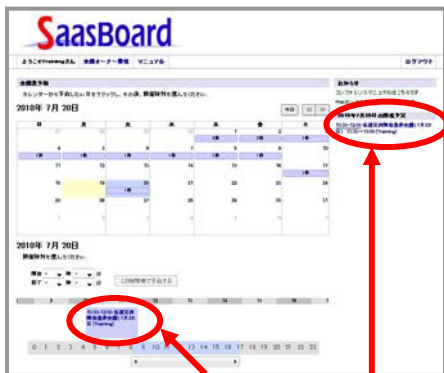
SaasBoard

ようこそTrainingさん | 会議オーナー機能 | マニュアル | ログアウト

会議室予約

カレンダーから予約したい日をクリックし、その後、時間帯を選んでください。

2010年 7月 20日

| 日 | 月 | 火 | 水 | 木 | 金 | 土 |
|---|---|---|---|---|---|---|
| 27 | 28 | 29 | 30 | 1 | 2 | 3 |
| 4 | 5 | 6 | 7 | 8 | 9 | 10 |
| 11 | 12 | 13 | 14 | 15 | 16 | 17 |
| 18 | 19 | 20 | 21 | 22 | 23 | 24 |
| 25 | 26 | 27 | 28 | 29 | 30 | 31 |
| 1 | 2 | 3 | 4 | 5 | 6 | 7 |

2010年 7月 20日

時間帯を選んでください。

開始 時 分
終了 時 分

この時間帯で予約する

15:00-13:00 会議室押 時会員 7月20日 (Training)

0 1 2 3 4 5 6 7 8 9 10 11 12 13 14 15 16 17 18 19 20 21 22 23

お知らせ

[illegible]

2010年7月20日 会議室予定

15:00-13:00 会議室押 時会員 7月20日 15:00-13:00 (Training)